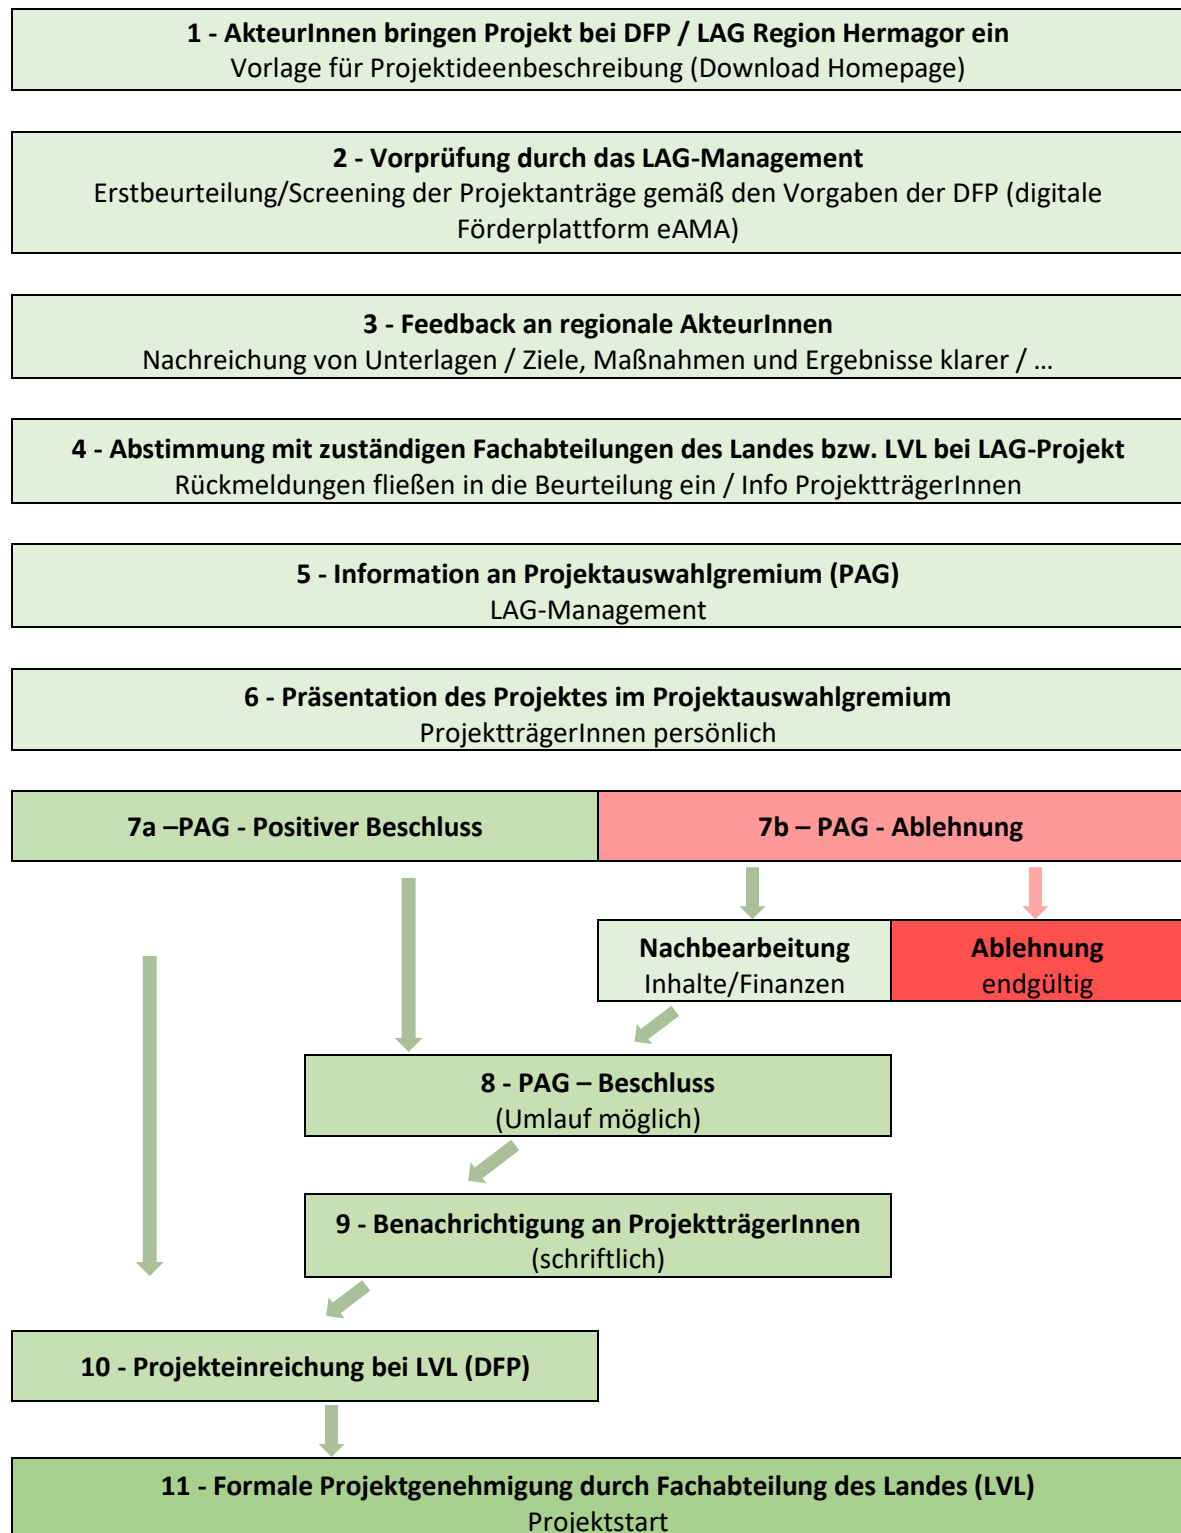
1 - AkteurInnen bringen Projekt bei DFP / LAG Region Hermagor ein
Vorlage für Projektideenbeschreibung (Download Homepage)

2 - Vorprüfung durch das LAG-Management
Erstbeurteilung/Screening der Projektanträge gemäß den Vorgaben der DFP (digitale Förderplattform eAMA)

3 - Feedback an regionale AkteurInnen
Nachreichung von Unterlagen / Ziele, Maßnahmen und Ergebnisse klarer / …

4 - Abstimmung mit zuständigen Fachabteilungen des Landes bzw. LVL bei LAG-Projekt
Rückmeldungen fließen in die Beurteilung ein / Info ProjektträgerInnen

5 - Information an Projektauswahlgremium (PAG)
LAG-Management

6 - Präsentation des Projektes im Projektauswahlgremium
ProjektträgerInnen persönlich

7a –PAG - Positiver Beschluss

7b – PAG - Ablehnung

Nachbearbeitung
Inhalte/Finanzen

Ablehnung
endgültig

8 - PAG – Beschluss
(Umlauf möglich)

9 - Benachrichtigung an ProjektträgerInnen
(schriftlich)

10 - Projekteinreichung bei LVL (DFP)

11 - Formale Projektgenehmigung durch Fachabteilung des Landes (LVL)
Projektstart